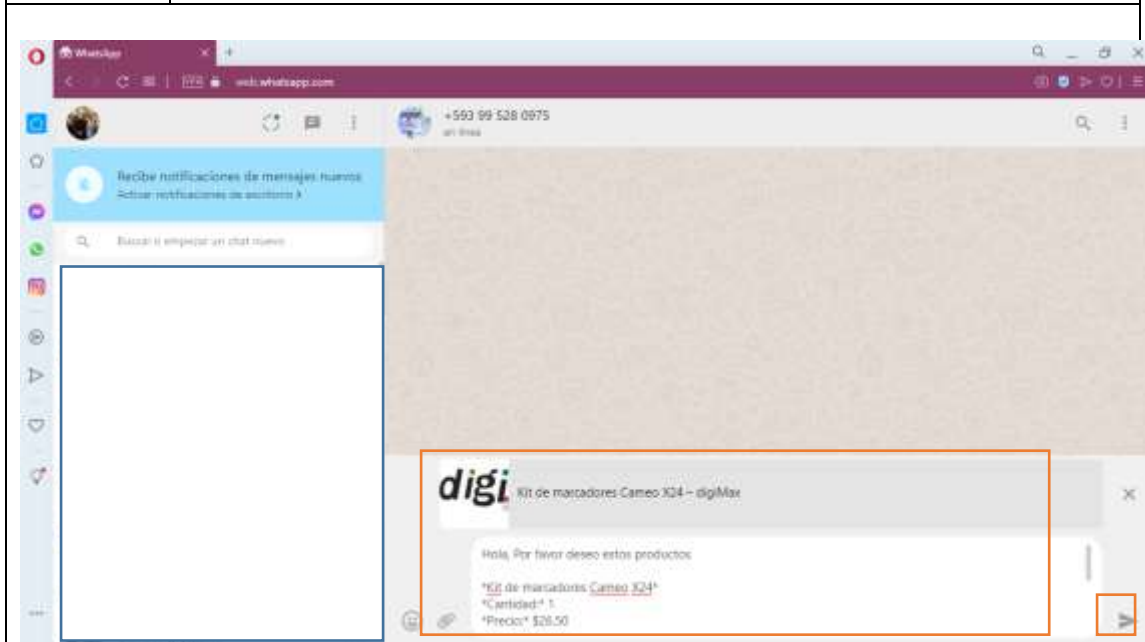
WhatsApp
web.whatsapp.com
+593 99 528 0975
en línea
Recibe notificaciones de mensajes nuevos
Activar notificaciones de escritorio >
Buscar o empezar un chat nuevo
digi
Kit de marcadores Cameo X24 – digiMax
Hola, Por favor deseo estos productos
*Kit de marcadores Cameo X24*
*Cantidad:* 1
*Precio:* $26.50